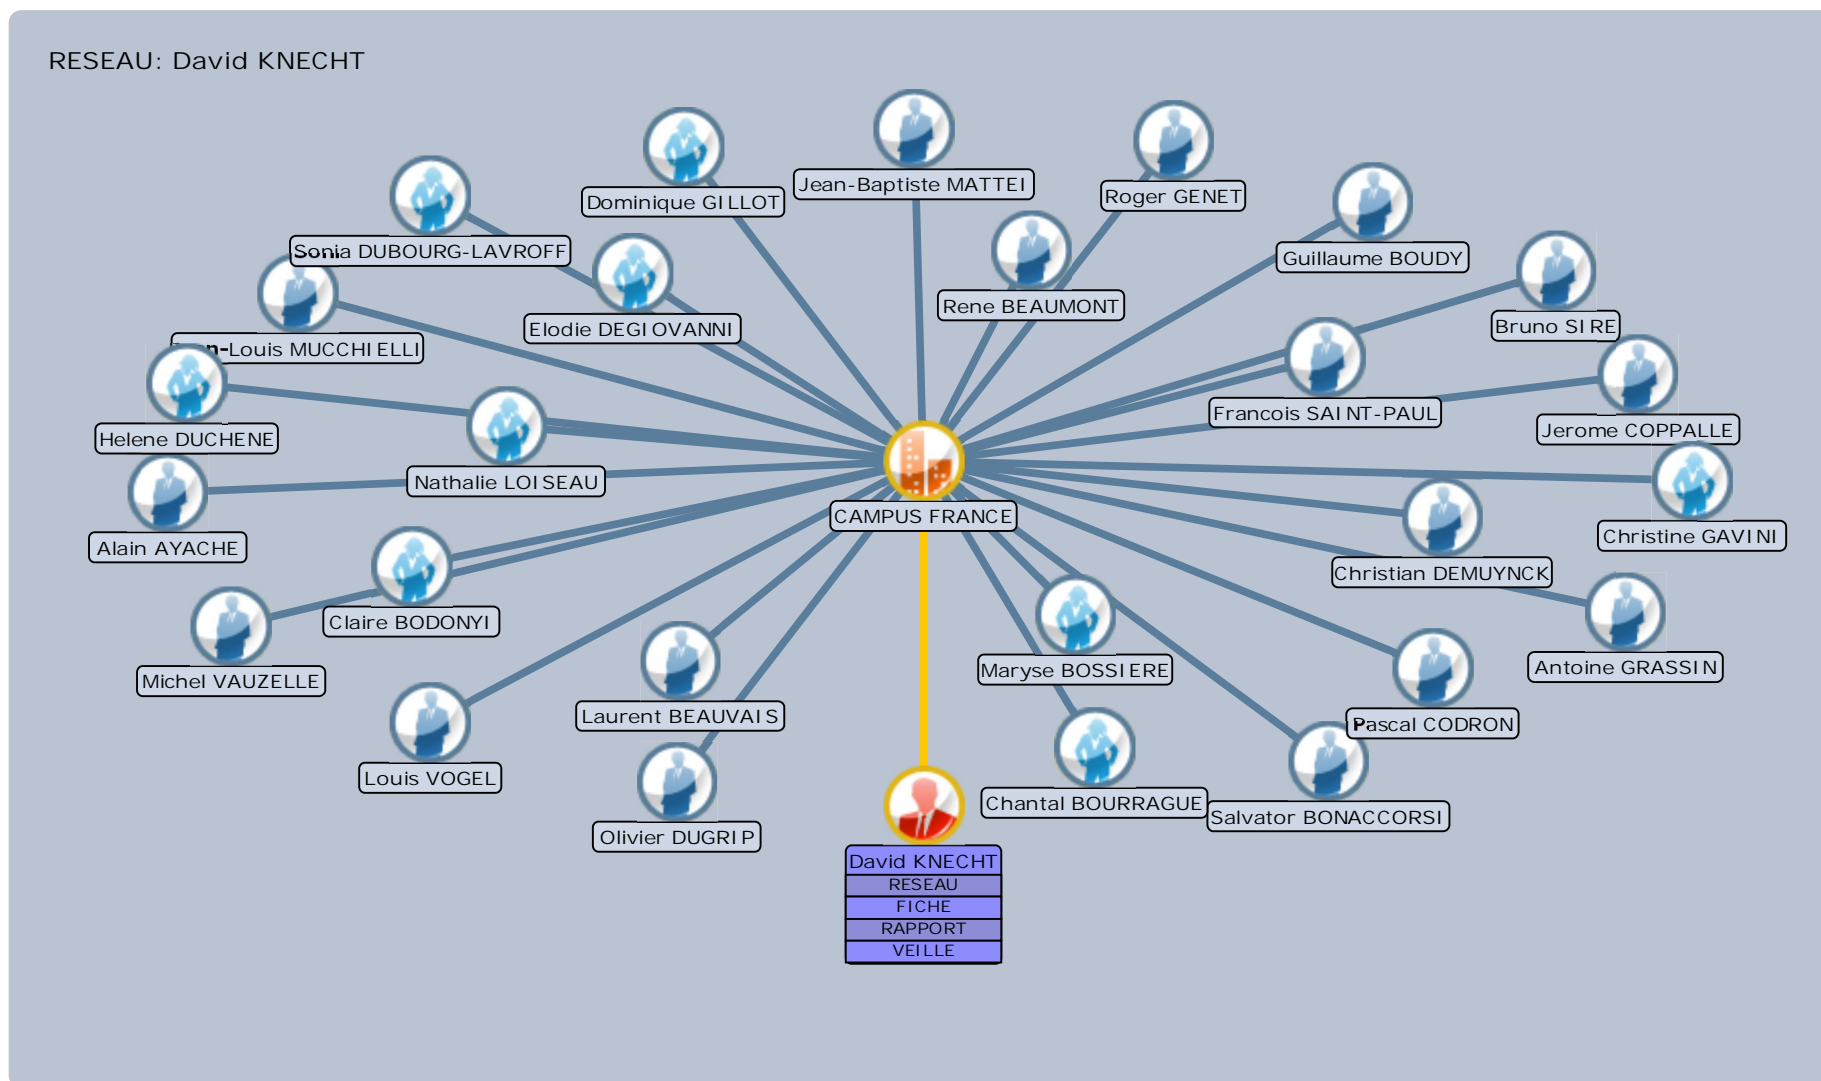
RESEAU: David KNECHT

Jean-Baptiste MATTEI
Dominique GILLOT
Roger GENET
Sonia DUBOURG-LAVROFF
Guillaume BOUDY
Elodie DEGIOVANNI
Rene BEAUMONT
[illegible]-Louis MUCCHIELLI
Bruno SIRE
Francois SAINT-PAUL
Helene DUCHENE
Jerome COPPALLE
Nathalie LOISEAU
Alain AYACHE
CAMPUS FRANCE
Christine GAVINI
Christian DEMUYNCK
Claire BODONYI
Michel VAUZELLE
Antoine GRASSIN
Maryse BOSSIERE
Laurent BEAUVAIS
Pascal CODRON
Louis VOGEL
Chantal BOURRAGUE
Salvator BONACCORSI
Olivier DUGRIP
David KNECHT
RESEAU
FICHE
RAPPORT
VEILLE